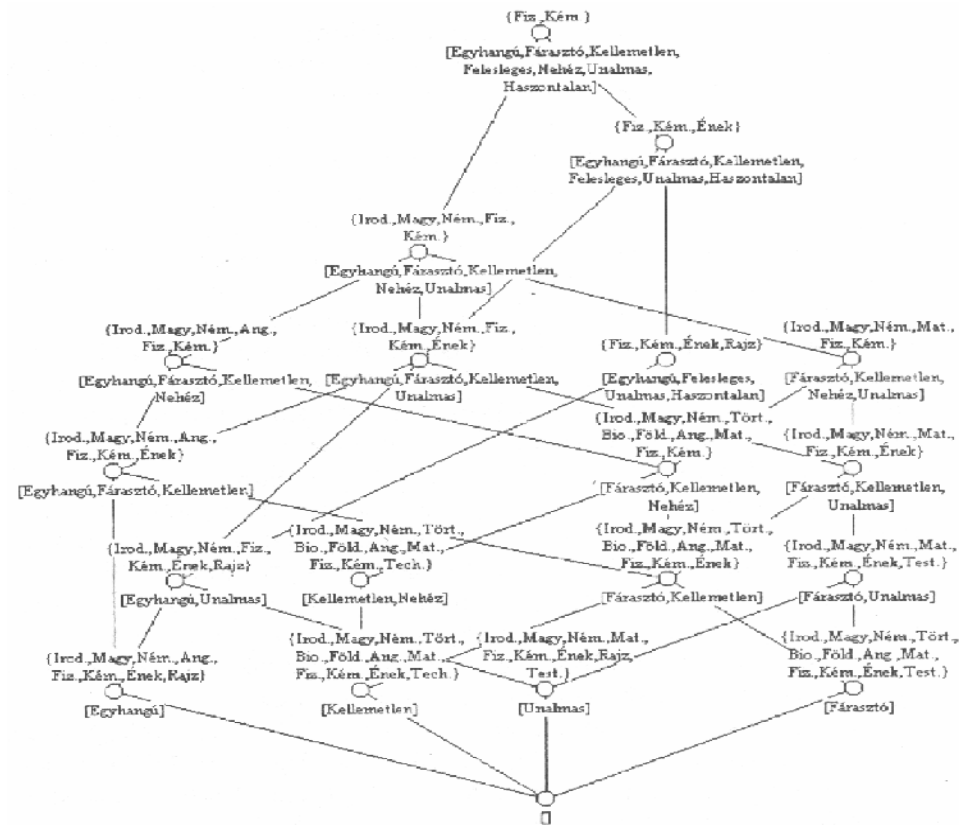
{Fiz.,Kém.}
[Egyhangú,Fárasztó,Kellemetlen, Felesleges,Nehéz,Unalmas, Haszontalan]

{Fiz.,Kém.,Ének}
[Egyhangú,Fárasztó,Kellemetlen, Felesleges,Unalmas,Haszontalan]

{Irod.,Magy,Ném.,Fiz., Kém.}
[Egyhangú,Fárasztó,Kellemetlen, Nehéz,Unalmas]

{Irod.,Magy,Ném.,Ang., Fiz.,Kém.}
[Egyhangú,Fárasztó,Kellemetlen, Nehéz]

{Irod.,Magy,Ném.,Fiz., Kém.,Ének}
[Egyhangú,Fárasztó,Kellemetlen, Unalmas]

{Fiz.,Kém.,Ének,Rajz}
[Egyhangú,Felesleges, Unalmas,Haszontalan]

{Irod.,Magy,Ném.,Mat., Fiz.,Kém.}
[Fárasztó,Kellemetlen, Nehéz,Unalmas]

{Irod.,Magy,Ném.,Ang., Fiz.,Kém.,Ének}
[Egyhangú,Fárasztó,Kellemetlen]

{Irod.,Magy,Ném.,Tört., Bio.,Föld.,Ang.,Mat., Fiz.,Kém.}
[Fárasztó,Kellemetlen, Nehéz]

{Irod.,Magy,Ném.,Mat., Fiz.,Kém.,Ének}
[Fárasztó,Kellemetlen, Unalmas]

{Irod.,Magy,Ném.,Fiz., Kém.,Ének,Rajz}
[Egyhangú,Unalmas]

{Irod.,Magy,Ném.,Tört., Bio.,Föld.,Ang.,Mat., Fiz.,Kém.,Tech.}
[Kellemetlen,Nehéz]

{Irod.,Magy,Ném.,Tört., Bio.,Föld.,Ang.,Mat., Fiz.,Kém.,Ének}
[Fárasztó,Kellemetlen]

{Irod.,Magy,Ném.,Mat., Fiz.,Kém.,Ének,Test.}
[Fárasztó,Unalmas]

{Irod.,Magy,Ném.,Ang., Fiz.,Kém.,Ének,Rajz}
[Egyhangú]

{Irod.,Magy,Ném.,Tört., Bio.,Föld.,Ang.,Mat., Fiz.,Kém.,Ének,Tech.}
[Kellemetlen]

{Irod.,Magy,Ném.,Mat., Fiz.,Kém.,Ének,Rajz, Test.}
[Unalmas]

{Irod.,Magy,Ném.,Tört., Bio.,Föld.,Ang.,Mat., Fiz.,Kém.,Ének,Test.}
[Fárasztó]

[]